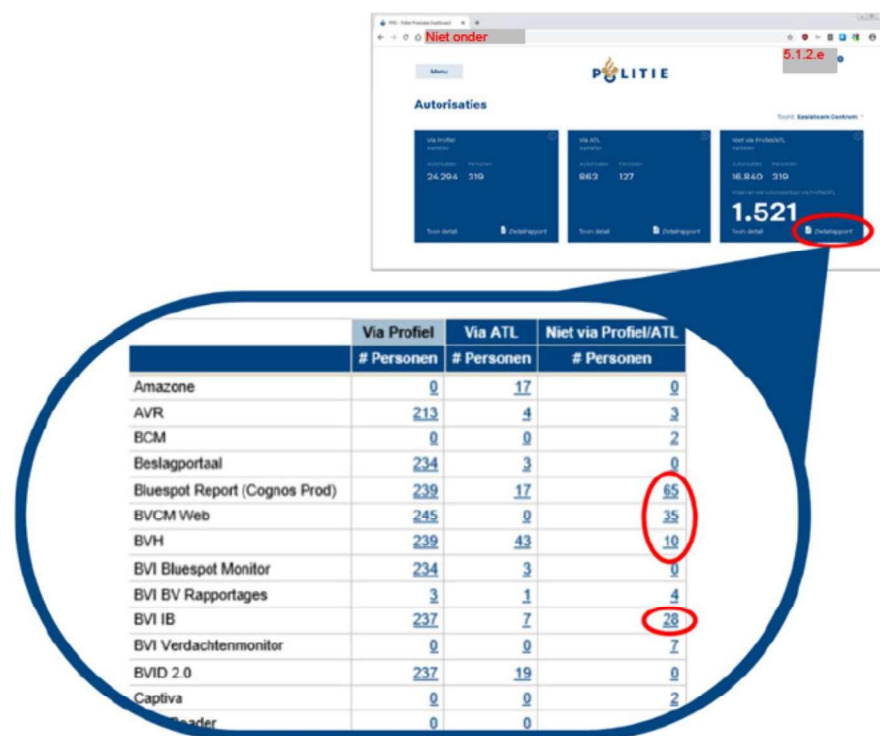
Niet onder

5.1.2.e

Menu

POLITIE

Autorisaties

Toont: Sociaalcare Centrum

Via Profiel

Autorisaties Personen
24.294 319

Toon detail
Detailrapport

Via ATL

Autorisaties Personen
863 127

Toon detail
Detailrapport

Niet via Profiel/ATL

Autorisaties Personen
16.840 319

1.521

Toon detail
Detailrapport

| | Via Profiel | Via ATL | Niet via Profiel/ATL |
|---|---|---|---|
| | # Personen | # Personen | # Personen |
| Amazone | 0 | 17 | 0 |
| AVR | 213 | 4 | 3 |
| BCM | 0 | 0 | 2 |
| Beslagportaal | 234 | 3 | 0 |
| Bluespot Report (Cognos Prod) | 239 | 17 | 65 |
| BVCM Web | 245 | 0 | 35 |
| BVH | 239 | 43 | 10 |
| BVI Bluespot Monitor | 234 | 3 | 0 |
| BVI BV Rapportages | 3 | 1 | 4 |
| BVI IB | 237 | 7 | 28 |
| BVI Verdachtenmonitor | 0 | 0 | 7 |
| BVID 2.0 | 237 | 19 | 0 |
| Captiva | 0 | 0 | 2 |
| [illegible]Reader | 0 | 0 | |